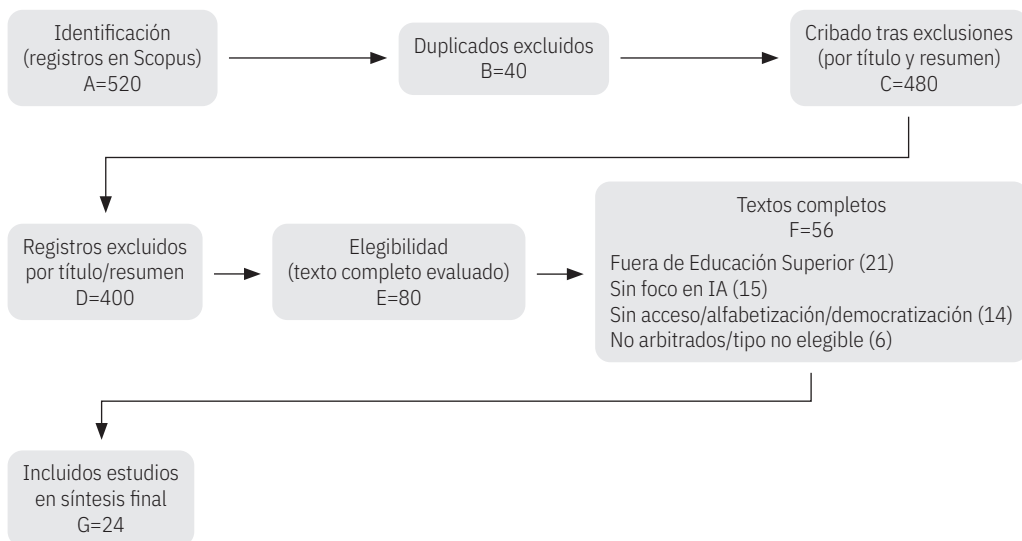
Identificación
(registros en Scopus)
A=520

Duplicados excluidos
B=40

Cribado tras exclusiones
(por título y resumen)
C=480

Registros excluidos
por título/resumen
D=400

Elegibilidad
(texto completo evaluado)
E=80

Textos completos
F=56

Fuera de Educación Superior (21)
Sin foco en IA (15)
Sin acceso/alfabetización/democratización (14)
No arbitrados/tipo no elegible (6)

Incluidos estudios
en síntesis final
G=24